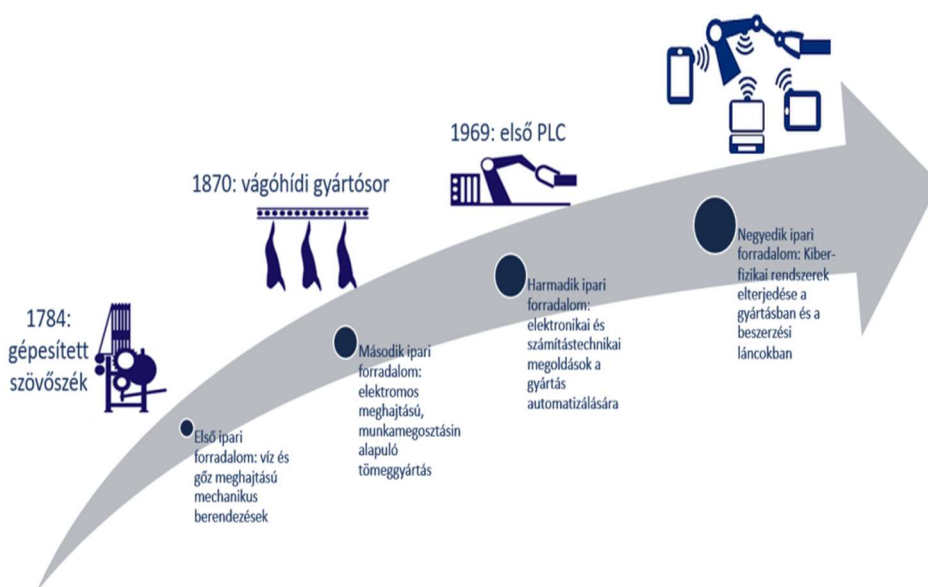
1969: első PLC

1870: vágóhídi gyártósor

1784: gépesített szövőszék

Első ipari forradalom: víz és gőz meghajtású mechanikus berendezések

Második ipari forradalom: elektromos meghajtású, munkamegosztásin alapuló tömeggyártás

Harmadik ipari forradalom: elektronikai és számítástechnikai megoldások a gyártás automatizálására

Negyedik ipari forradalom: Kiber-fizikai rendszerek elterjedése a gyártásban és a beszerzési láncokban